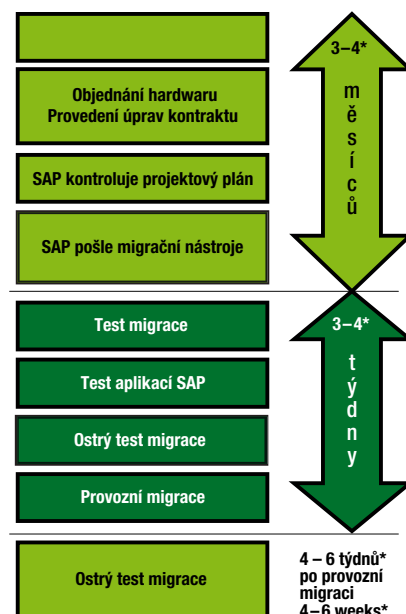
Objednání hardwaru
Provedení úprav kontraktu

SAP kontroluje projektový plán

SAP pošle migrační nástroje

3–4*
měsíců

Test migrace

Test aplikací SAP

Ostrý test migrace

Provozní migrace

3–4*
týdny

Ostrý test migrace

4 – 6 týdnů*
po provozní migraci
4–6 weeks*